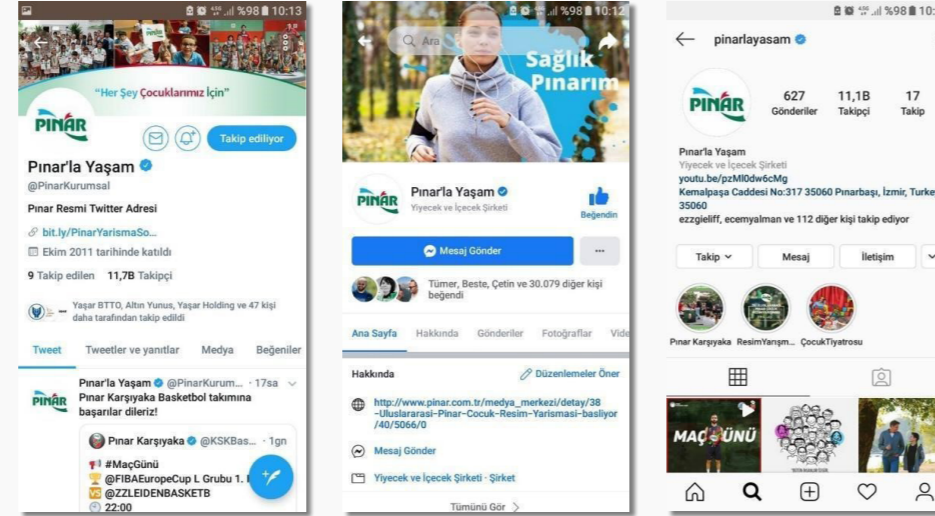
%98 10:13

"Her Şey Çocuklarımız İçin"

PINAR

Takip ediliyor

Pınar'la Yaşam
@PinarKurumsal

Pınar Resmi Twitter Adresi

bit.ly/PinarYarismaSo...

Ekim 2011 tarihinde katıldı

9 Takip edilen 11,7B Takipçi

Yaşar BTTO, Altın Yunus, Yaşar Holding ve 47 kişi daha tarafından takip edildi

Tweet Tweetler ve yanıtlar Medya Beğeniler

Pınar'la Yaşam @PinarKurum... · 17sa
Pınar Karşıyaka Basketbol takımına başarılar dileriz!

Pınar Karşıyaka @KSKBas... · 1gn
#MaçGünü
@FIBAEuropeCup L Grubu 1. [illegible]
VS @ZZLEIDENBASKETB
22:00

%98 10:12

Ara

Sağlık Pınarım

PINAR

Pınar'la Yaşam
Yiyecek ve İçecek Şirketi

Beğendin

Mesaj Gönder

Tümer, Beste, Çetin ve 30.079 diğer kişi beğendi

Ana Sayfa Hakkında Gönderiler Fotoğraflar Vide

Hakkında

Düzenlemeler Öner

http://www.pinar.com.tr/medya_merkezi/detay/38-Uluslararasi-Pinar-Cocuk-Resim-Yarismasi-basliyor/40/5066/0

Mesaj Gönder

Yiyecek ve İçecek Şirketi · Şirket

Tümünü Gör

%98 10:

pinarlayasam

PINAR

627 Gönderiler
11,1B Takipçi
17 Takip

Pınar'la Yaşam
Yiyecek ve İçecek Şirketi
youtu.be/pzMl0dw6cMg
Kemalpaşa Caddesi No:317 35060 Pınarbaşı, İzmir, Turke 35060
ezzgieliff, ecemyalman ve 112 diğer kişi takip ediyor

Takip Mesaj İletişim

Pınar Karşıyaka ResimYarışm... ÇocukTiyatrosu

MAÇ GÜNÜ